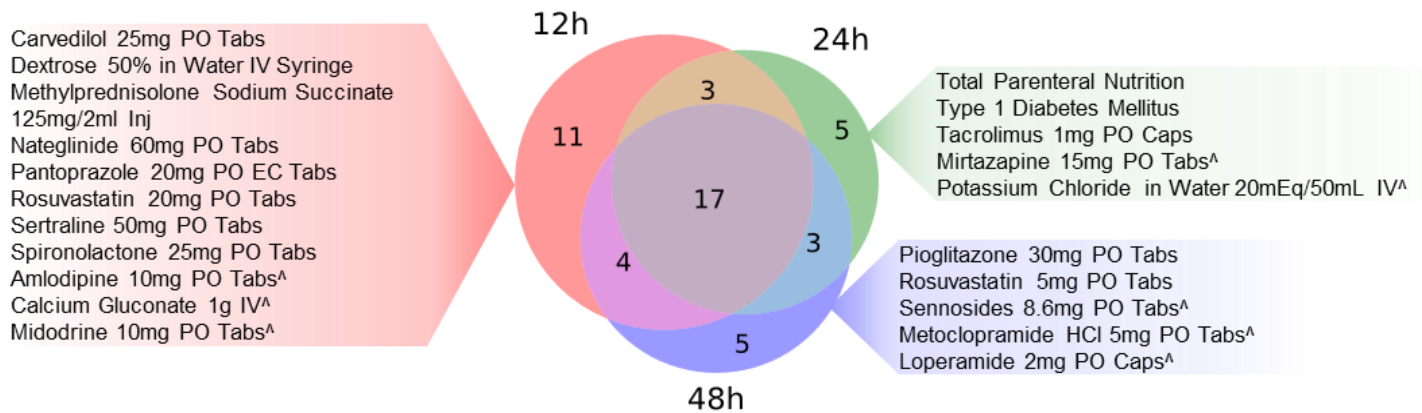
Carvedilol 25mg PO Tabs
Dextrose 50% in Water IV Syringe
Methylprednisolone Sodium Succinate 125mg/2ml Inj
Nateglinide 60mg PO Tabs
Pantoprazole 20mg PO EC Tabs
Rosuvastatin 20mg PO Tabs
Sertraline 50mg PO Tabs
Spironolactone 25mg PO Tabs
Amlodipine 10mg PO Tabs^
Calcium Gluconate 1g IV^
Midodrine 10mg PO Tabs^

12h

24h

11

3

5

17

4

3

5

48h

Total Parenteral Nutrition
Type 1 Diabetes Mellitus
Tacrolimus 1mg PO Caps
Mirtazapine 15mg PO Tabs^
Potassium Chloride in Water 20mEq/50mL IV^

Pioglitazone 30mg PO Tabs
Rosuvastatin 5mg PO Tabs
Sennosides 8.6mg PO Tabs^
Metoclopramide HCl 5mg PO Tabs^
Loperamide 2mg PO Caps^